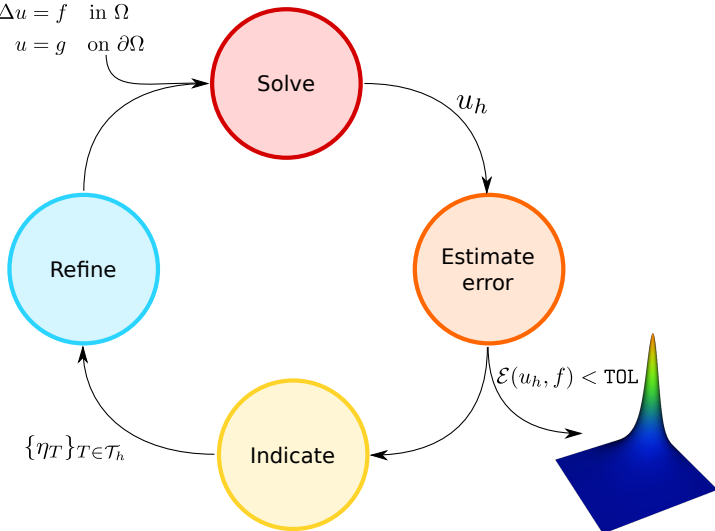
$\Delta u = f \quad \text{in } \Omega$
$u = g \quad \text{on } \partial\Omega$

Solve

$u_h$

Estimate error

$\mathcal{E}(u_h, f) < \texttt{TOL}$

Indicate

$\{\eta_T\}_{T \in \mathcal{T}_h}$

Refine